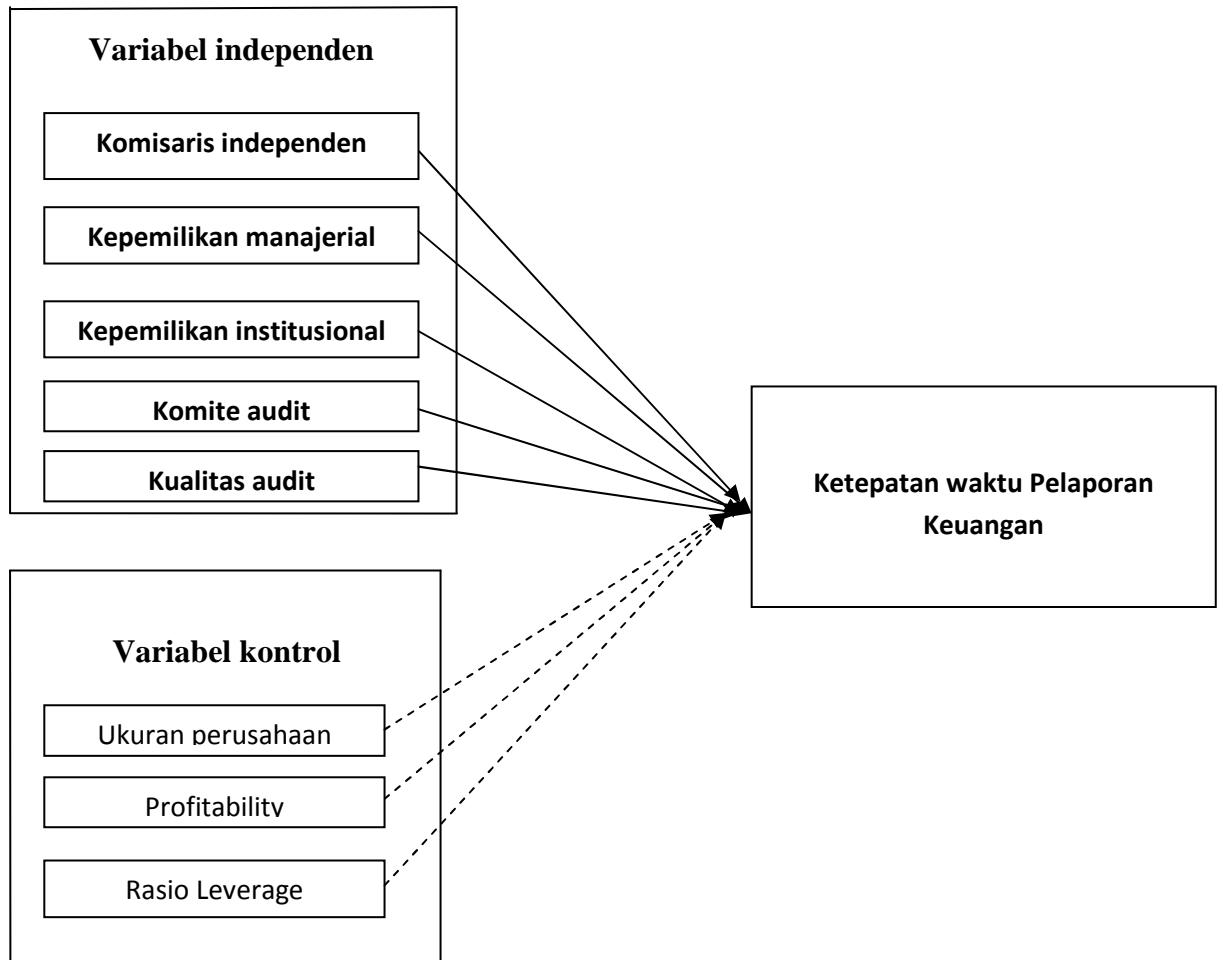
Variabel independen

Komisaris independen

Kepemilikan manajerial

Kepemilikan institusional

Komite audit

Kualitas audit

Ketepatan waktu Pelaporan Keuangan

Variabel kontrol

Ukuran perusahaan

Profitability

Rasio Leverage